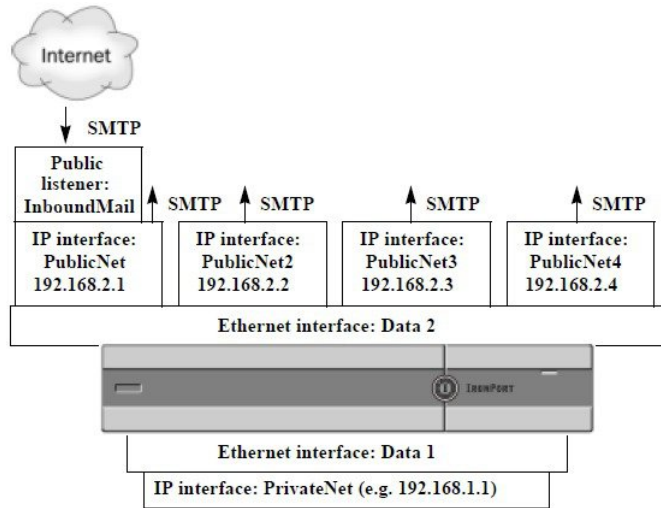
Internet

SMTP

Public listener: InboundMail

SMTP

SMTP

SMTP

SMTP

IP interface: PublicNet 192.168.2.1

IP interface: PublicNet2 192.168.2.2

IP interface: PublicNet3 192.168.2.3

IP interface: PublicNet4 192.168.2.4

Ethernet interface: Data 2

IronPort

Ethernet interface: Data 1

IP interface: PrivateNet (e.g. 192.168.1.1)